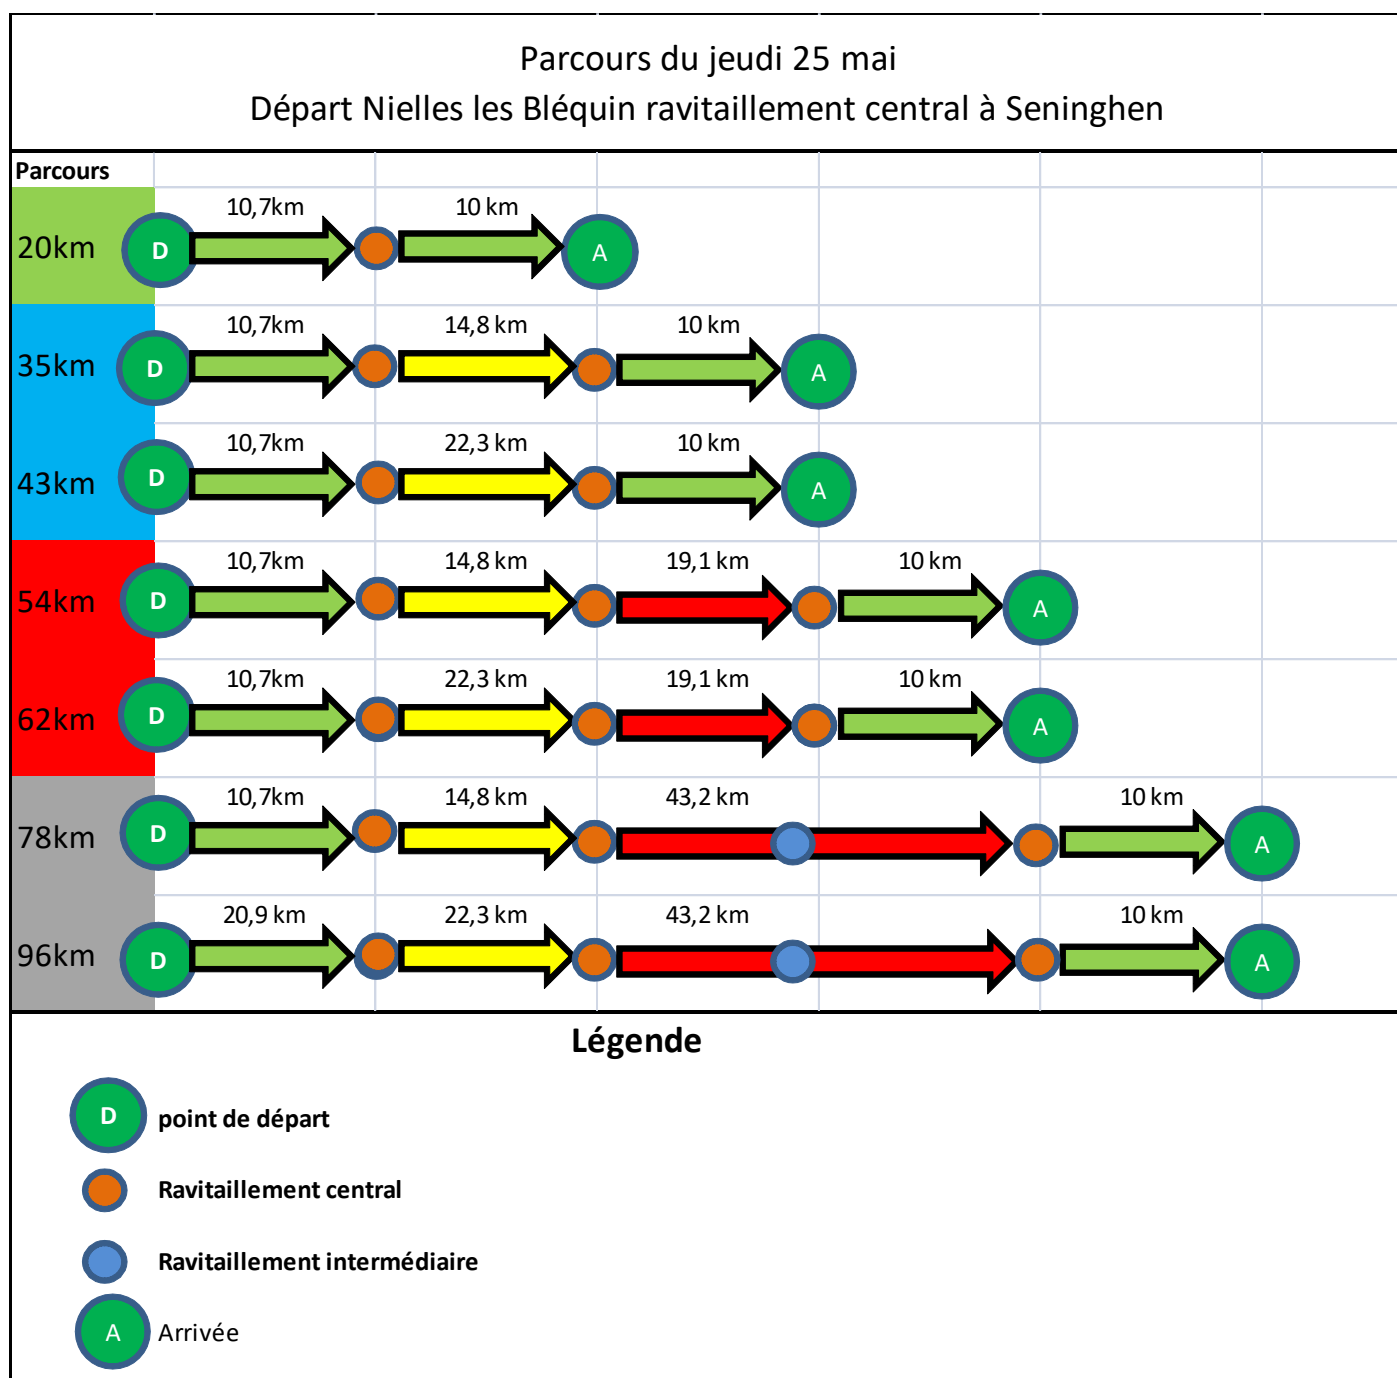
Parcours du jeudi 25 mai
Départ Nielles les Bléquin ravitaillement central à Seninghen

Parcours

20km D 10,7km 10 km A

35km D 10,7km 14,8 km 10 km A

43km D 10,7km 22,3 km 10 km A

54km D 10,7km 14,8 km 19,1 km 10 km A

62km D 10,7km 22,3 km 19,1 km 10 km A

78km D 10,7km 14,8 km 43,2 km 10 km A

96km D 20,9 km 22,3 km 43,2 km 10 km A

Légende

D point de départ

Ravitaillement central

Ravitaillement intermédiaire

A Arrivée